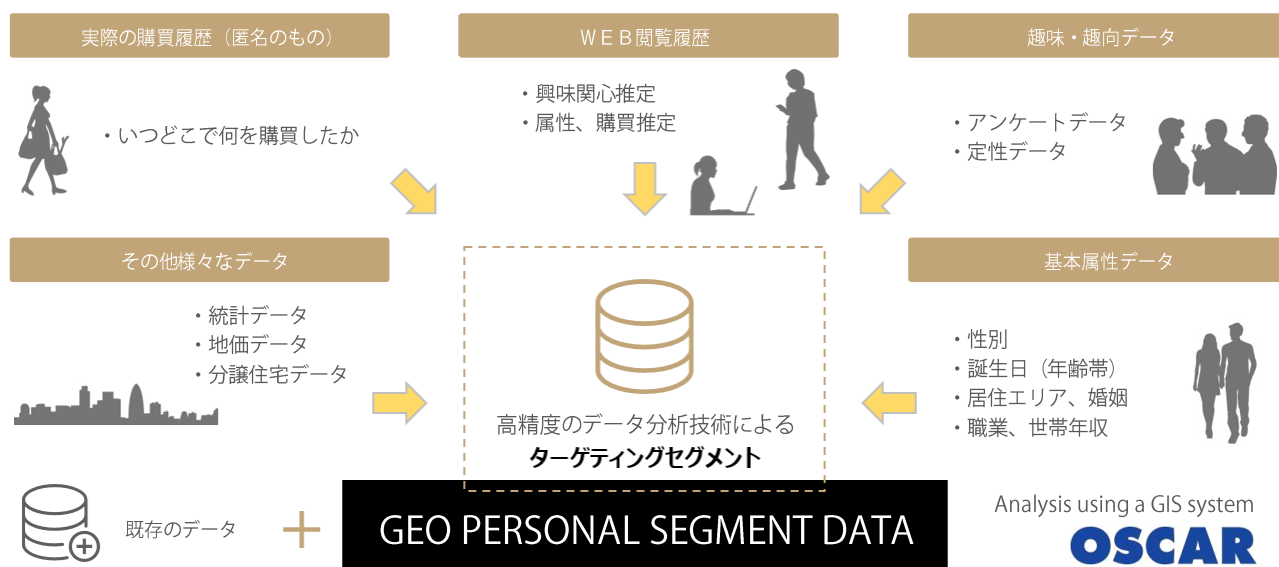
実際の購買履歴（匿名のもの）

・いつどこで何を購買したか

ＷＥＢ閲覧履歴

・興味関心推定
・属性、購買推定

趣味・趣向データ

・アンケートデータ
・定性データ

その他様々なデータ

・統計データ
・地価データ
・分譲住宅データ

高精度のデータ分析技術による
ターゲティングセグメント

基本属性データ

・性別
・誕生日（年齢帯）
・居住エリア、婚姻
・職業、世帯年収

既存のデータ

GEO PERSONAL SEGMENT DATA

Analysis using a GIS system
OSCAR